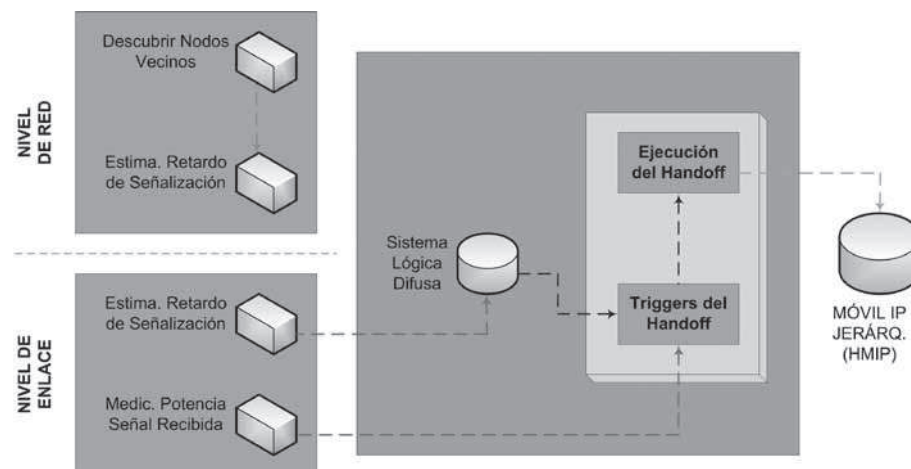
NIVEL DE RED

Descubrir Nodos Vecinos

Estima. Retardo de Señalización

NIVEL DE ENLACE

Estima. Retardo de Señalización

Medic. Potencia Señal Recibida

Sistema Lógica Difusa

Ejecución del Handoff

Triggers del Handoff

MÓVIL IP JERÁRQ. (HMIP)